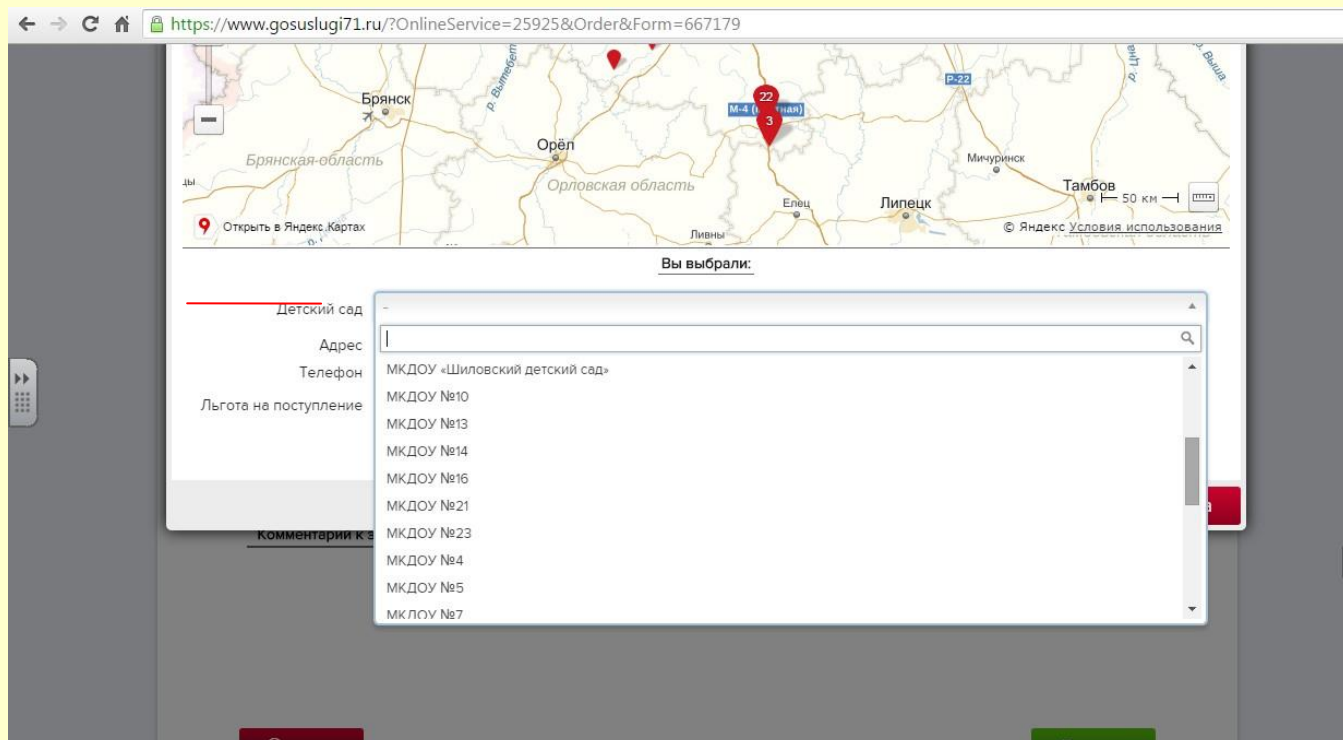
https://www.gosuslugi71.ru/?OnlineService=25925&Order&Form=667179

Брянск
р. Вытебеть
Брянская область
Орёл
Орловская область
22
М-4 ([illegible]ная)
3
Р-22
Мичуринск
Тамбов
50 км
Елец
Липецк
Ливны
Открыть в Яндекс.Картах
© Яндекс Условия использования

Вы выбрали:

Детский сад
-
Адрес
Телефон
Льгота на поступление

МКДОУ «Шиловский детский сад»
МКДОУ №10
МКДОУ №13
МКДОУ №14
МКДОУ №16
МКДОУ №21
МКДОУ №23
МКДОУ №4
МКДОУ №5
МКДОУ №7

Комментарии к з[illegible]